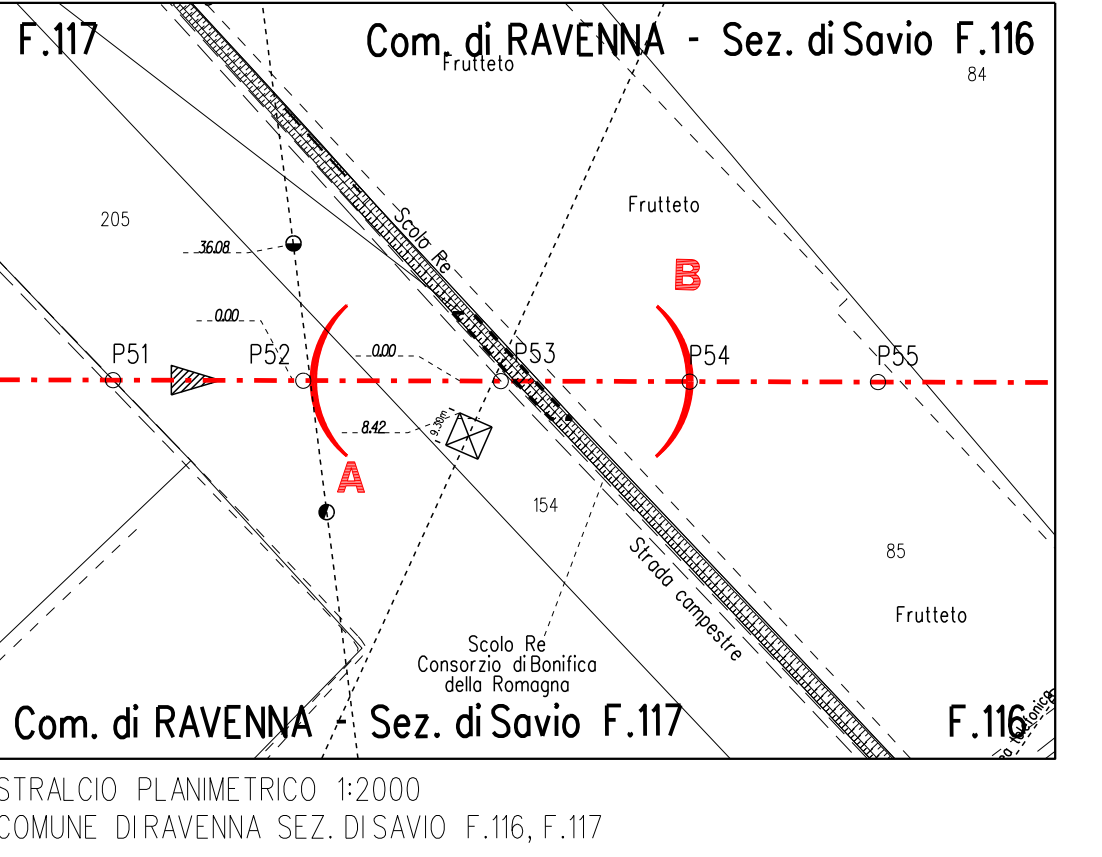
F.117

Com. di RAVENNA - Sez. di Savio F.116

Frutteto

84

205

Frutteto

Scolo Re

36.08

B

0.00

0.00

P51

P52

P53

P54

P55

8.42

9.30m

A

154

Strada campestre

85

Frutteto

Scolo Re
Consorzio di Bonifica
della Romagna

Com. di RAVENNA - Sez. di Savio F.117

F.116

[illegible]

STRALCIO PLANIMETRICO 1:2000
COMUNE DIRAVENNA SEZ. DISAVIO F.116, F.117